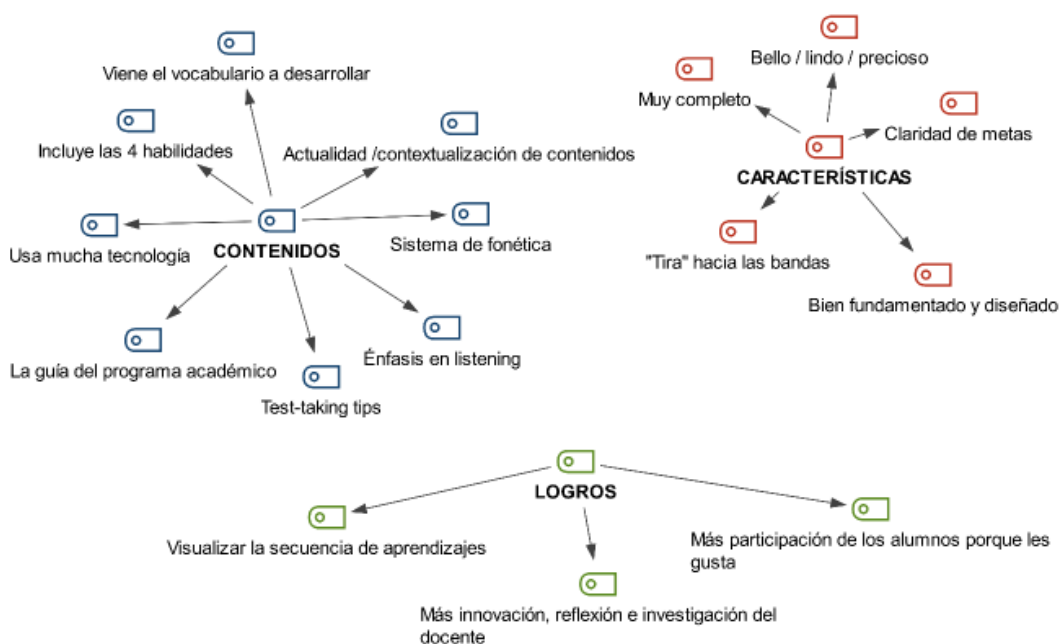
Viene el vocabulario a desarrollar

Incluye las 4 habilidades

Actualidad /contextualización de contenidos

Usa mucha tecnología

CONTENIDOS

Sistema de fonética

La guía del programa académico

Énfasis en listening

Test-taking tips

Bello / lindo / precioso

Muy completo

Claridad de metas

CARACTERÍSTICAS

"Tira" hacia las bandas

Bien fundamentado y diseñado

LOGROS

Visualizar la secuencia de aprendizajes

Más participación de los alumnos porque les gusta

Más innovación, reflexión e investigación del docente